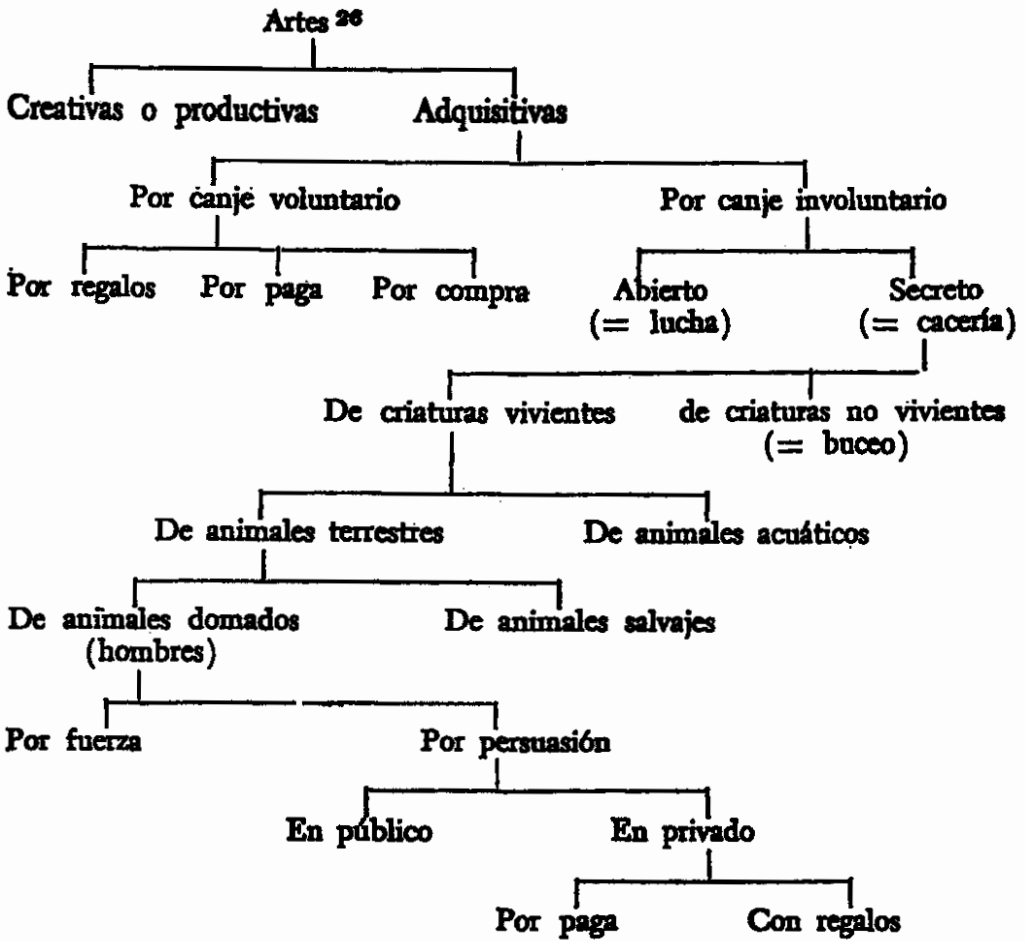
Artes $^{26}$

Creativas o productivas

Adquisitivas

Por canje voluntario

Por canje involuntario

Por regalos

Por paga

Por compra

Abierto (= lucha)

Secreto (= cacería)

De criaturas vivientes

de criaturas no vivientes (= buceo)

De animales terrestres

De animales acuáticos

De animales domados (hombres)

De animales salvajes

Por fuerza

Por persuasión

En público

En privado

Por paga

Con regalos